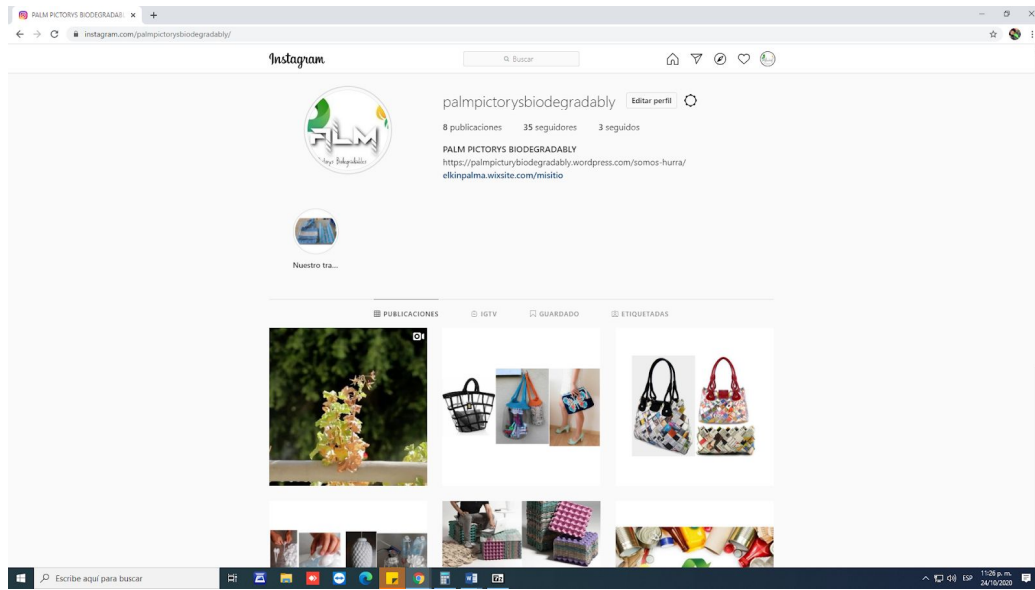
PALM PICTORYS BIODEGRADABL ×

instagram.com/palmpictorysbiodegradably/

Instagram

Buscar

PLM
Pictorys Biodegradables

palmpictorysbiodegradably Editar perfil

8 publicaciones 35 seguidores 3 seguidos

PALM PICTORYS BIODEGRADABLY
https://palmpicturybiodegradably.wordpress.com/somos-hurra/
elkinpalma.wixsite.com/misitio

Nuestro tra...

PUBLICACIONES IGTV GUARDADO ETIQUETADAS

Escribe aquí para buscar

11:26 p. m.
24/10/2020
ESP